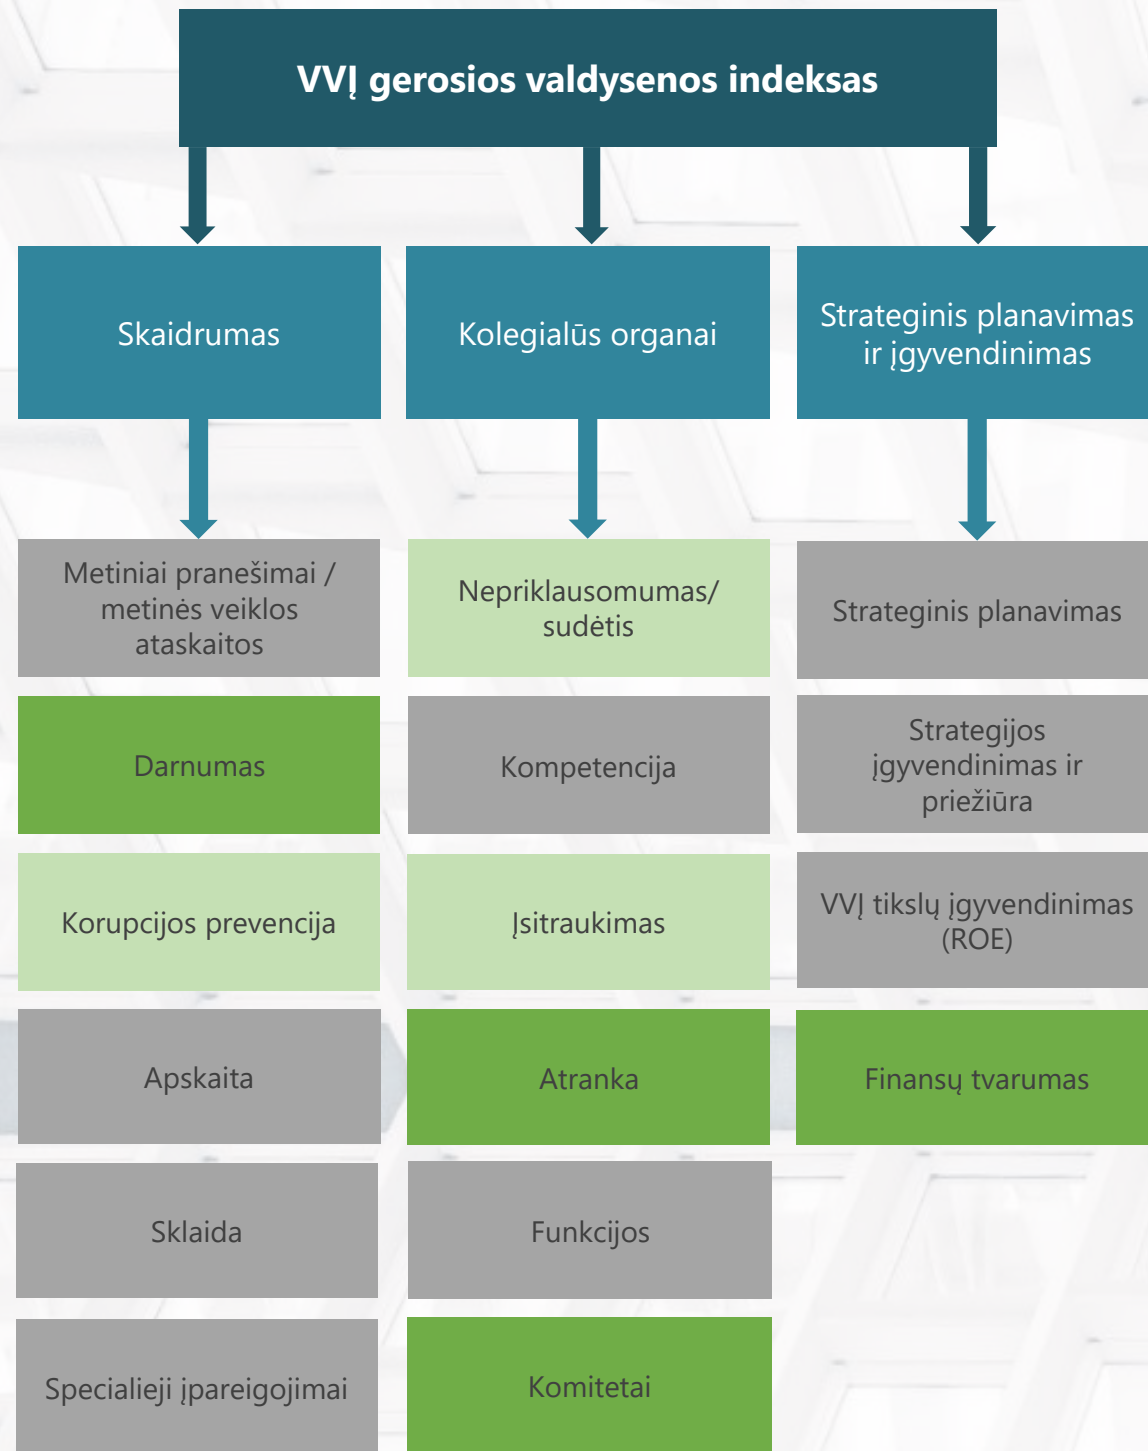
VVĮ gerosios valdysenos indeksas

Skaidrumas

Metiniai pranešimai / metinės veiklos ataskaitos

Darnumas

Korupcijos prevencija

Apskaita

Sklaida

Specialieji įpareigojimai

Kolegialūs organai

Nepriklausomumas/ sudėtis

Kompetencija

Įsitraukimas

Atranka

Funkcijos

Komitetai

Strateginis planavimas ir įgyvendinimas

Strateginis planavimas

Strategijos įgyvendinimas ir priežiūra

VVĮ tikslų įgyvendinimas (ROE)

Finansų tvarumas